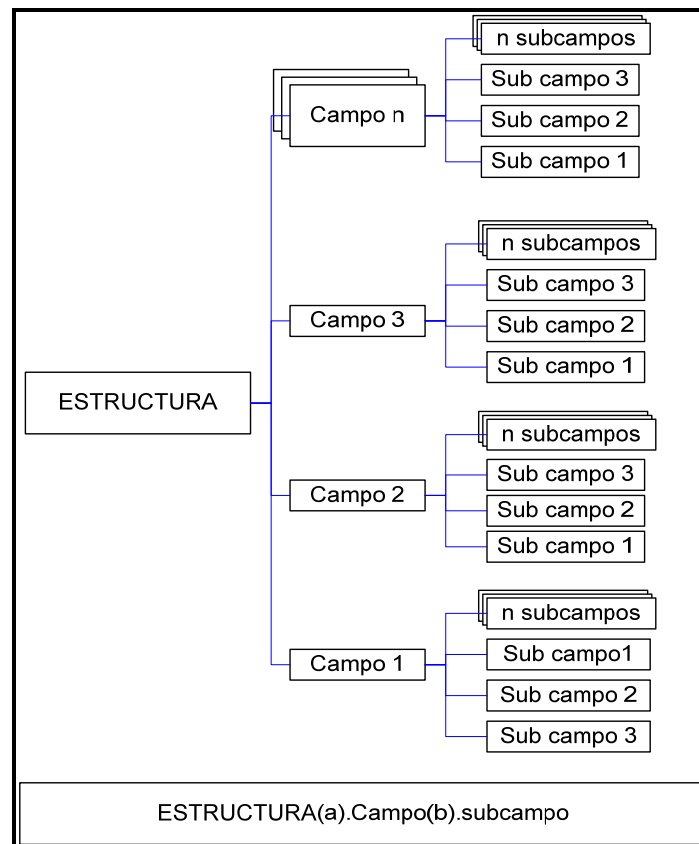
n subcampos
Sub campo 3
Campo n
Sub campo 2
Sub campo 1

n subcampos
Sub campo 3
Campo 3
Sub campo 2
Sub campo 1

ESTRUCTURA

n subcampos
Sub campo 3
Campo 2
Sub campo 2
Sub campo 1

n subcampos
Campo 1
Sub campo1
Sub campo 2
Sub campo 3

ESTRUCTURA(a).Campo(b).subcampo